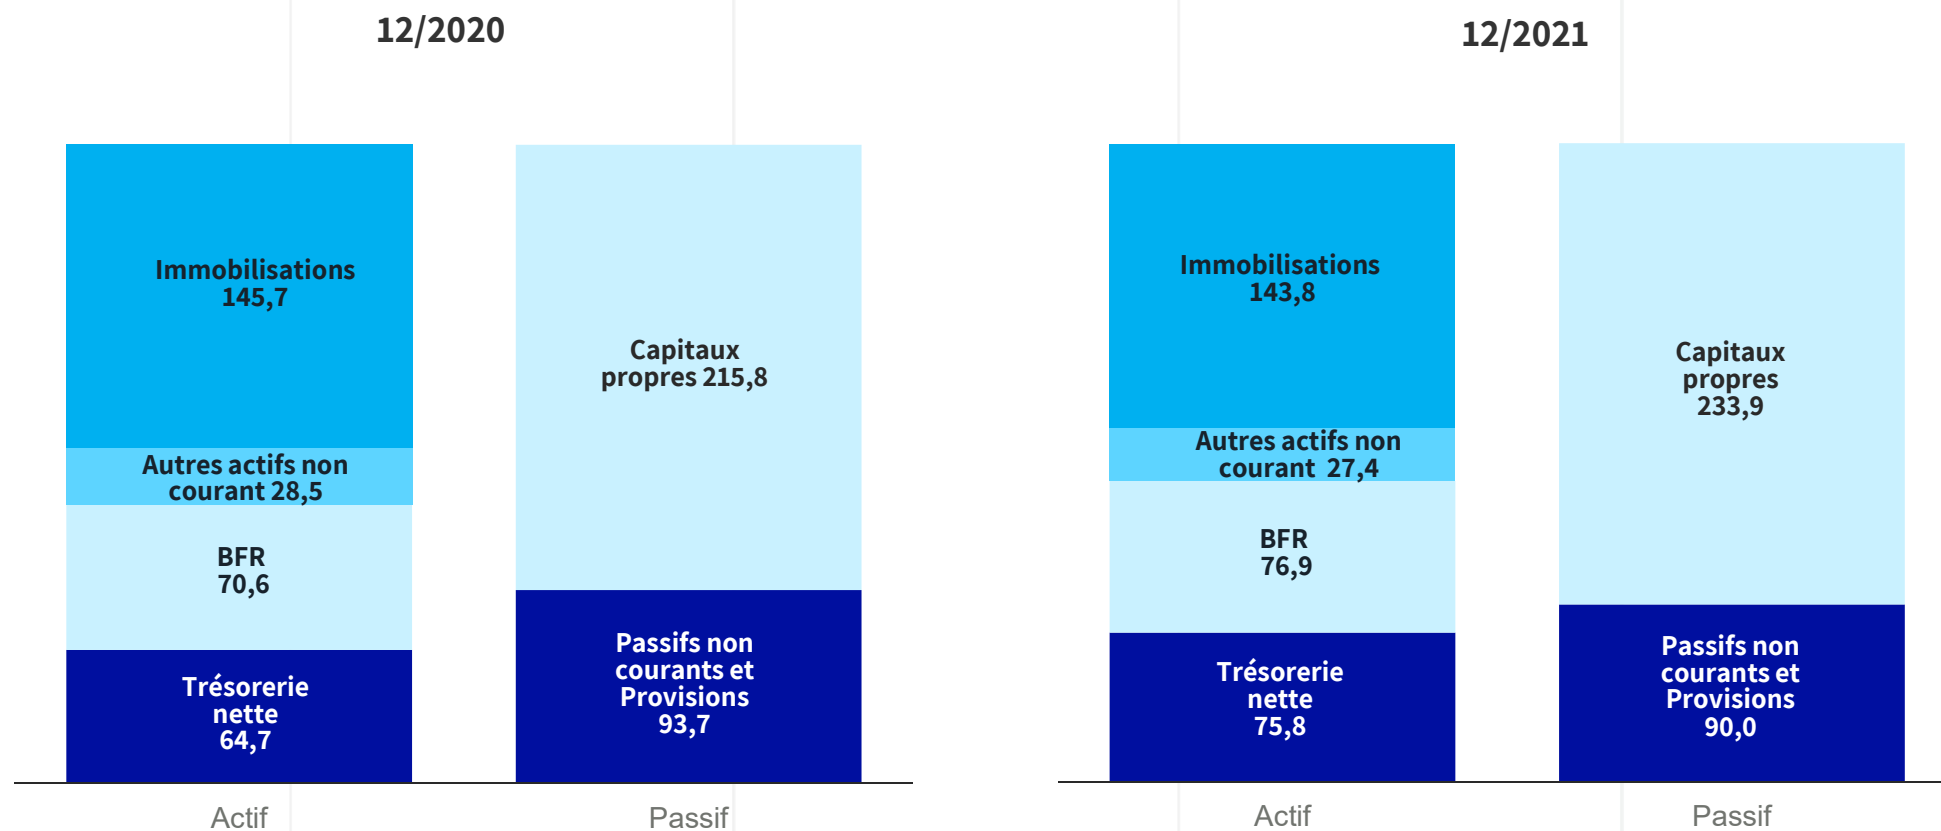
12/2020

Immobilisations 145,7

Autres actifs non courant 28,5

BFR 70,6

Trésorerie nette 64,7

Capitaux propres 215,8

Passifs non courants et Provisions 93,7

Actif

Passif

12/2021

Immobilisations 143,8

Autres actifs non courant 27,4

BFR 76,9

Trésorerie nette 75,8

Capitaux propres 233,9

Passifs non courants et Provisions 90,0

Actif

Passif